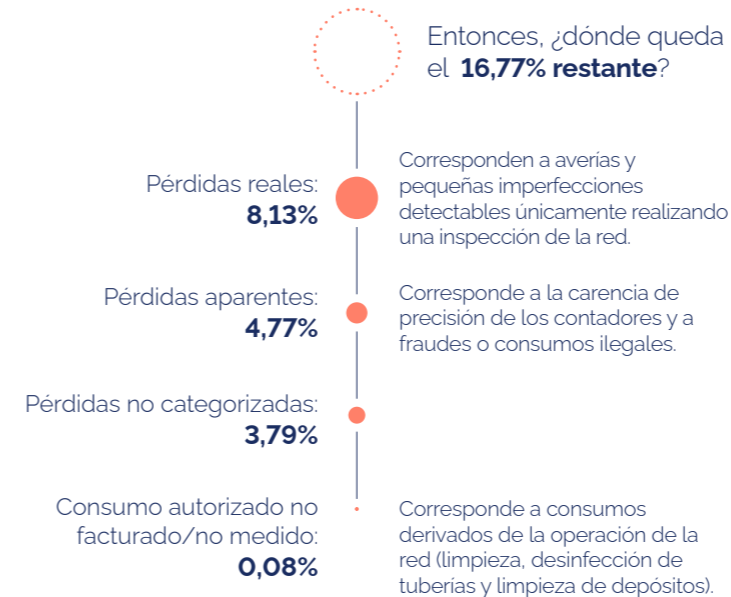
Entonces, ¿dónde queda el 16,77% restante?

Pérdidas reales:
8,13%

Corresponden a averías y pequeñas imperfecciones detectables únicamente realizando una inspección de la red.

Pérdidas aparentes:
4,77%

Corresponde a la carencia de precisión de los contadores y a fraudes o consumos ilegales.

Pérdidas no categorizadas:
3,79%

Consumo autorizado no facturado/no medido:
0,08%

Corresponde a consumos derivados de la operación de la red (limpieza, desinfección de tuberías y limpieza de depósitos).